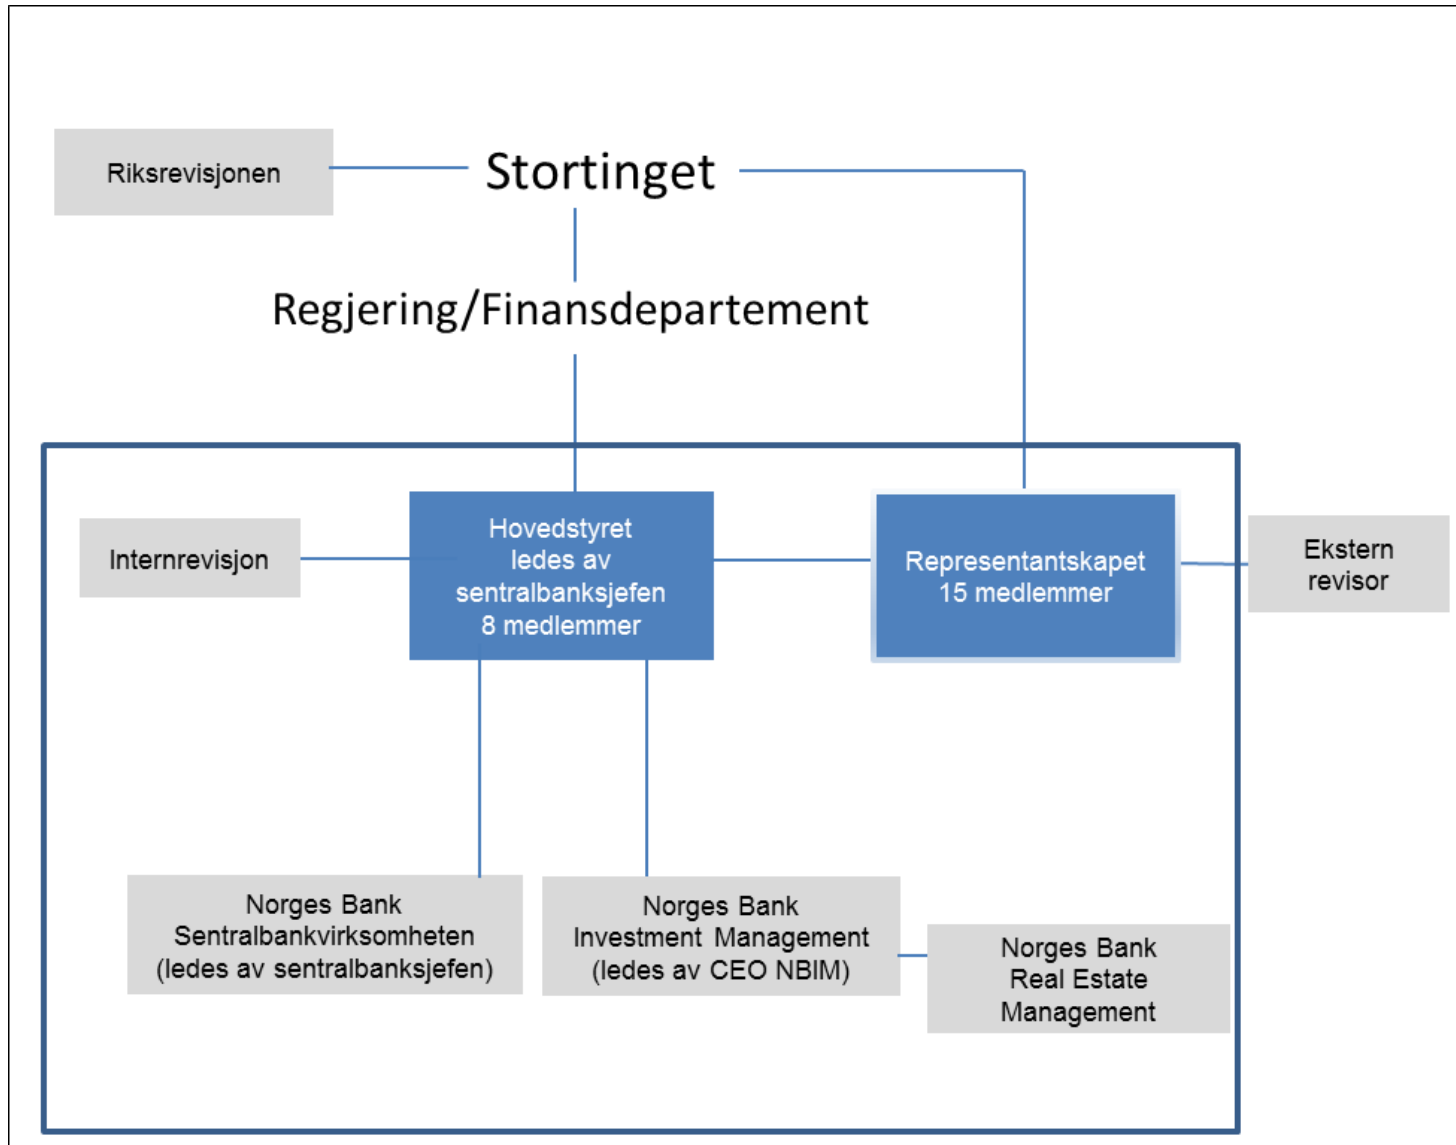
Riksrevisjonen

Stortinget

Regjering/Finansdepartement

Internrevisjon

Hovedstyret ledes av sentralbanksjefen 8 medlemmer

Representantskapet 15 medlemmer

Ekstern revisor

Norges Bank Sentralbankvirksomheten (ledes av sentralbanksjefen)

Norges Bank Investment Management (ledes av CEO NBIM)

Norges Bank Real Estate Management